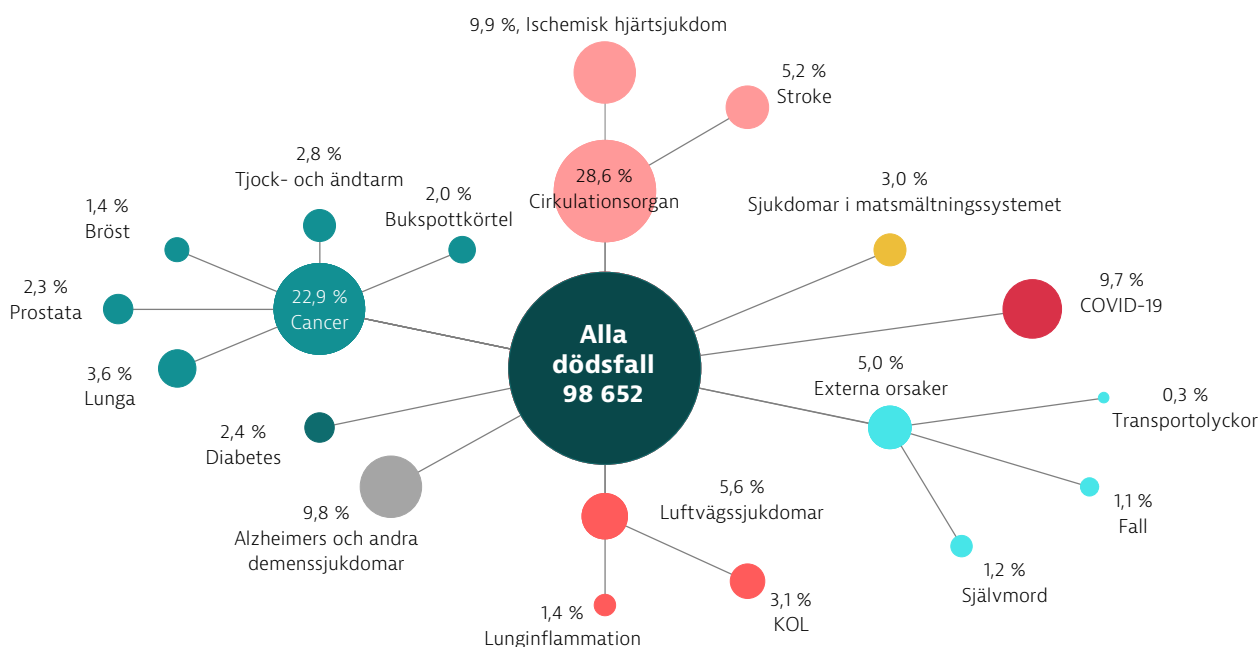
9,9 %, Ischemisk hjärtsjukdom

5,2 %
Stroke

28,6 %
Cirkulationsorgan

2,8 %
Tjock- och ändtarm

2,0 %
Bukspottkörtel

1,4 %
Bröst

3,0 %
Sjukdomar i matsmältningssystemet

22,9 %
Cancer

2,3 %
Prostata

9,7 %
COVID-19

Alla dödsfall 98 652

3,6 %
Lunga

5,0 %
Externa orsaker

0,3 %
Transportolyckor

2,4 %
Diabetes

1,1 %
Fall

9,8 %
Alzheimers och andra demenssjukdomar

5,6 %
Luftvägssjukdomar

1,2 %
Självmord

1,4 %
Lunginflammation

3,1 %
KOL